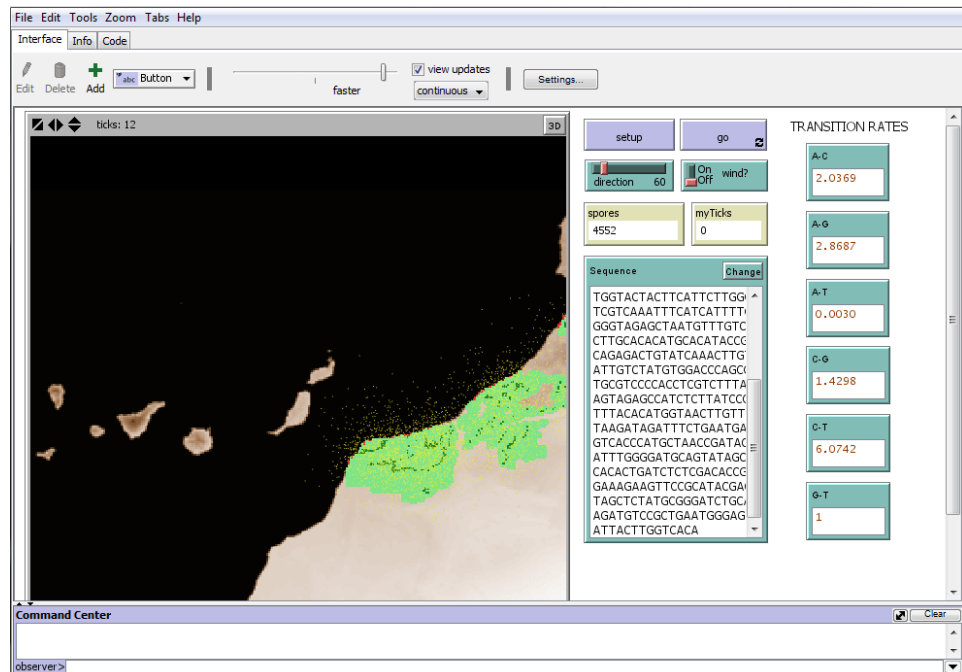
File Edit Tools Zoom Tabs Help

Interface Info Code

Edit Delete Add

abc Button

faster

view updates

continuous

Settings...

ticks: 12

3D

setup

go

direction 60

On Off wind?

spores
4552

myTicks
0

Sequence

Change

TGGTACTACTTCATTCTTGG
TCGTCAAATTTCATCATTTT
GGGTAGAGCTAATGTTTGTC
CTTGCACACATGCACATACCG
CAGAGACTGTATCAAACTTG
ATTGTCTATGTGGACCCAGC
TGCGTCCCCACCTCGTCTTTA
AGTAGAGCCATCTCTTATCC
TTTACACATGGTAACTTGTT
TAAGATAGATTTCTGAATGA
GTCACCCATGCTAACCGATAC
ATTTGGGGATGCAGTATAGC
CACACTGATCTCTCGACACCG
GAAAGAAGTTCCGCATACGA
TAGCTCTATGCGGGATCTGC
AGATGTCCGCTGAATGGGAG
ATTACTTGGTCACA

TRANSITION RATES

A-C
2.0369

A-G
2.8687

A-T
0.0030

C-G
1.4298

C-T
6.0742

G-T
1

Command Center

Clear

observer>